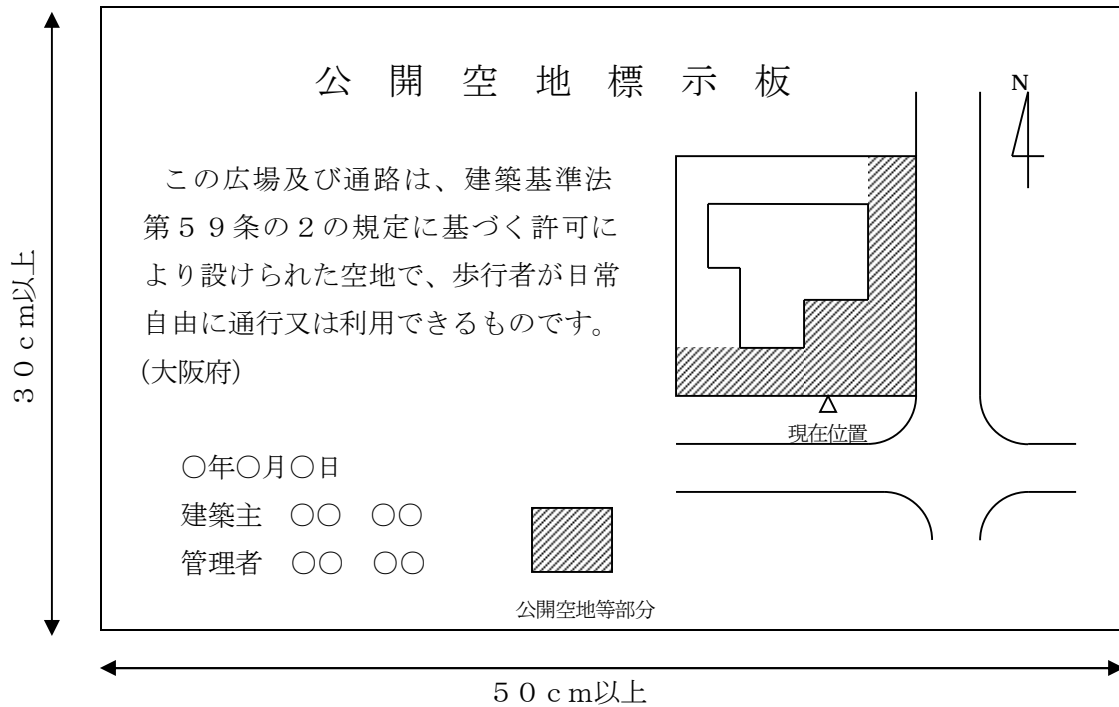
３０ｃｍ以上

公 開 空 地 標 示 板

この広場及び通路は、建築基準法第５９条の２の規定に基づく許可により設けられた空地で、歩行者が日常自由に通行又は利用できるものです。(大阪府)

N

現在位置

○年○月○日
建築主　○○　○○
管理者　○○　○○

公開空地等部分

５０ｃｍ以上